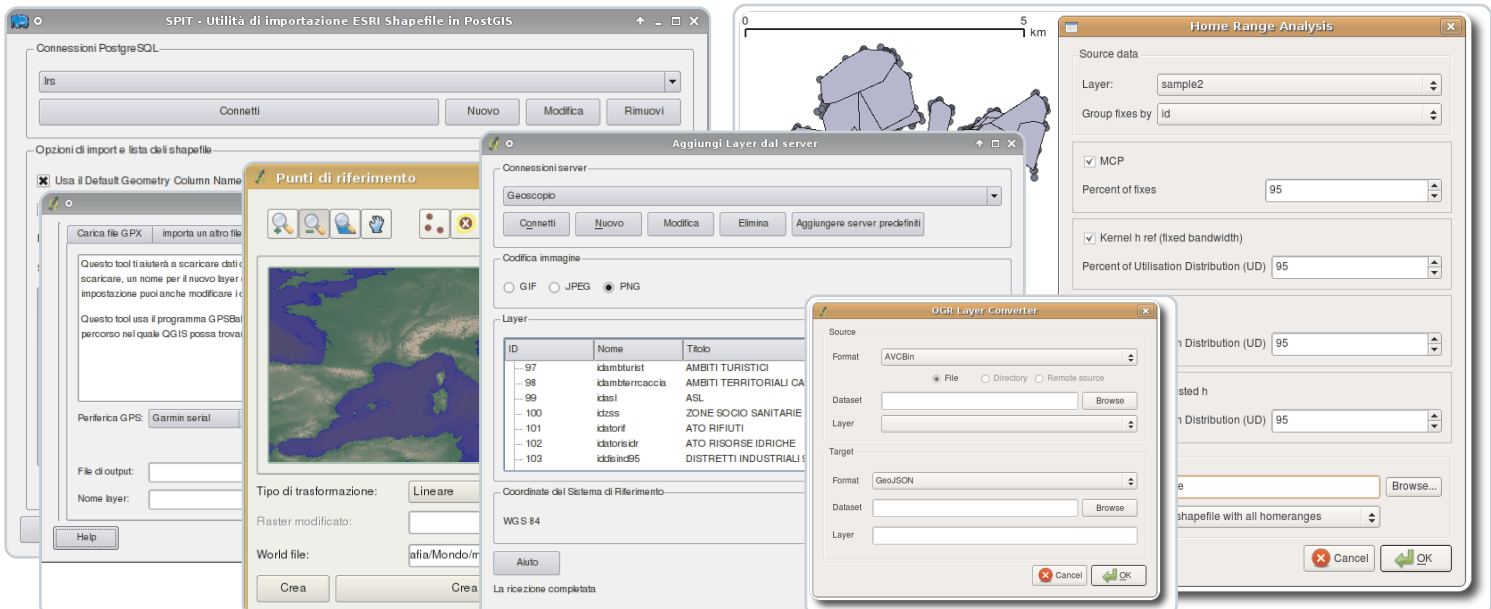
SPIT - Utilità di importazione ESRI Shapefile in PostGIS

Connessioni PostgreSQL
lrs
Connetti
Nuovo
Modifica
Rimuovi

Opzioni di import e lista dei shapefile
Usa il Default Geometry Column Name

Carica file GPX
importa un altro file

Questo tool ti aiuterà a scaricare dati
scaricare, un nome per il nuovo layer
impostazione puoi anche modificare i

Questo tool usa il programma GPSBal
percorso nel quale QGIS possa trovar

Periferica GPS: Garmin serial

File di output:
Nome layer:
Help

Punti di riferimento

Tipo di trasformazione: Lineare
Raster modificato:
World file: afia/Mondo/m
Crea
Crea

Aggiungi Layer dal server

Connessioni server
Geoscopio
Connetti
Nuovo
Modifica
Elimina
Aggiungere server predefiniti

Codifica immagine
GIF
JPEG
PNG

Layer

| ID | Nome | Titolo |
|---|---|---|
| 97 | idambturist | AMBITI TURISTICI |
| 98 | idambterrcaccia | AMBITI TERRITORIALI CA |
| 99 | idasl | ASL |
| 100 | idzss | ZONE SOCIO SANITARIE |
| 101 | idatorif | ATO RIFIUTI |
| 102 | idatorisidr | ATO RISORSE IDRICHE |
| 103 | iddisind95 | DISTRETTI INDUSTRIALI |

Coordinate del Sistema di Riferimento
WGS 84
Aiuto
La ricezione completata

0
5
km

Home Range Analysis

Source data
Layer: sample2
Group fixes by id

MCP
Percent of fixes 95

Kernel h ref (fixed bandwidth)
Percent of Utilisation Distribution (UD) 95

n Distribution (UD) 95

sted h
n Distribution (UD) 95

e
Browse...
shapefile with all homeranges
Cancel
OK

OGR Layer Converter

Source
Format AVCBin
File
Directory
Remote source
Dataset
Browse
Layer

Target
Format GeoJSON
Dataset
Browse
Layer
Cancel
OK